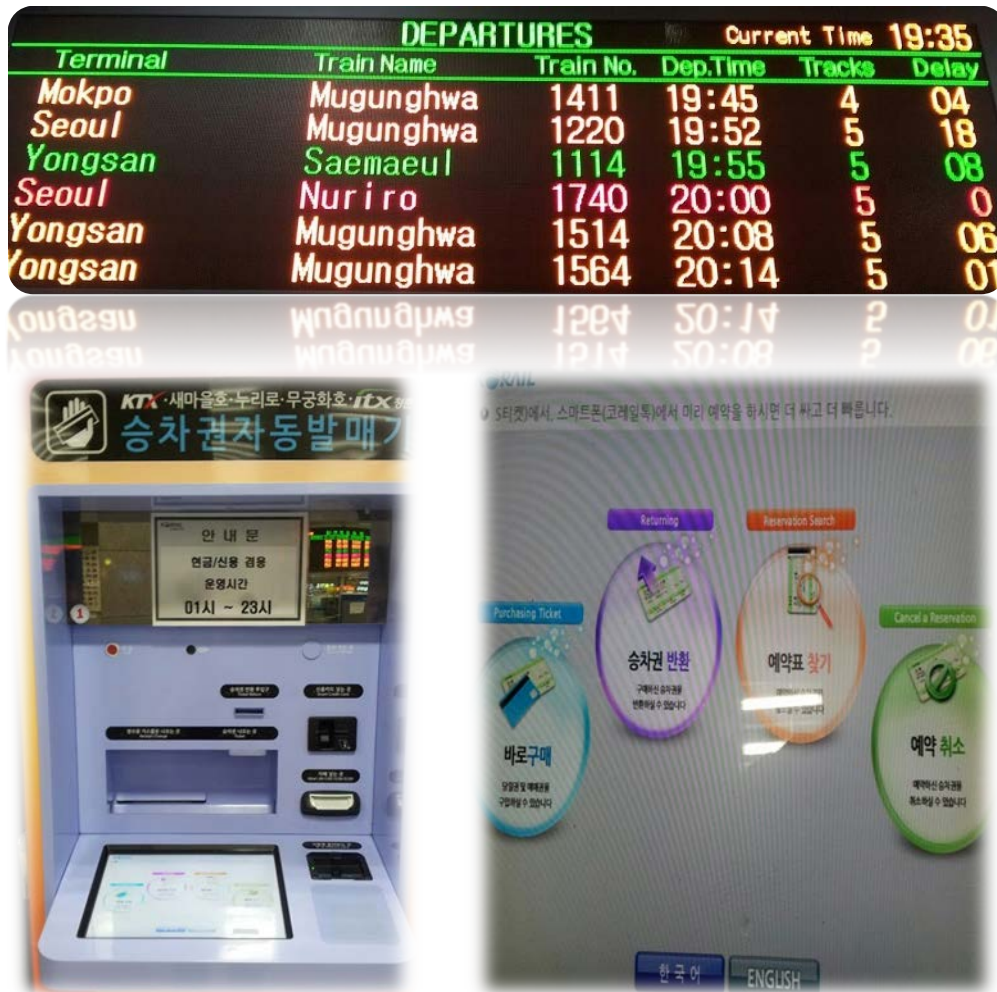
DEPARTURES Current Time 19:35

| Terminal | Train Name | Train No. | Dep.Time | Tracks | Delay |
|---|---|---|---|---|---|
| Mokpo | Mugunghwa | 1411 | 19:45 | 4 | 04 |
| Seoul | Mugunghwa | 1220 | 19:52 | 5 | 18 |
| Yongsan | Saemaeul | 1114 | 19:55 | 5 | 08 |
| Seoul | Nuriro | 1740 | 20:00 | 5 | 0 |
| Yongsan | Mugunghwa | 1514 | 20:08 | 5 | 06 |
| Yongsan | Mugunghwa | 1564 | 20:14 | 5 | 01 |

KTX·새마을호·누리로·무궁화호·itx

승차권자동발매기

안내문
현금/신용 겸용
운영시간
01시 ~ 23시

S티켓에서, 스마트폰(코레일톡)에서 미리 예약을 하시면 더 싸고 더 빠릅니다.

Purchasing Ticket
바로구매
당일표 및 예매표를 구입하실 수 있습니다

Returning
승차권 반환
구매하신 승차권을 반환하실 수 있습니다

Reservation Search
예약표 찾기
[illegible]

Cancel a Reservation
예약 취소
예약하신 승차권을 취소하실 수 있습니다

한국어
ENGLISH